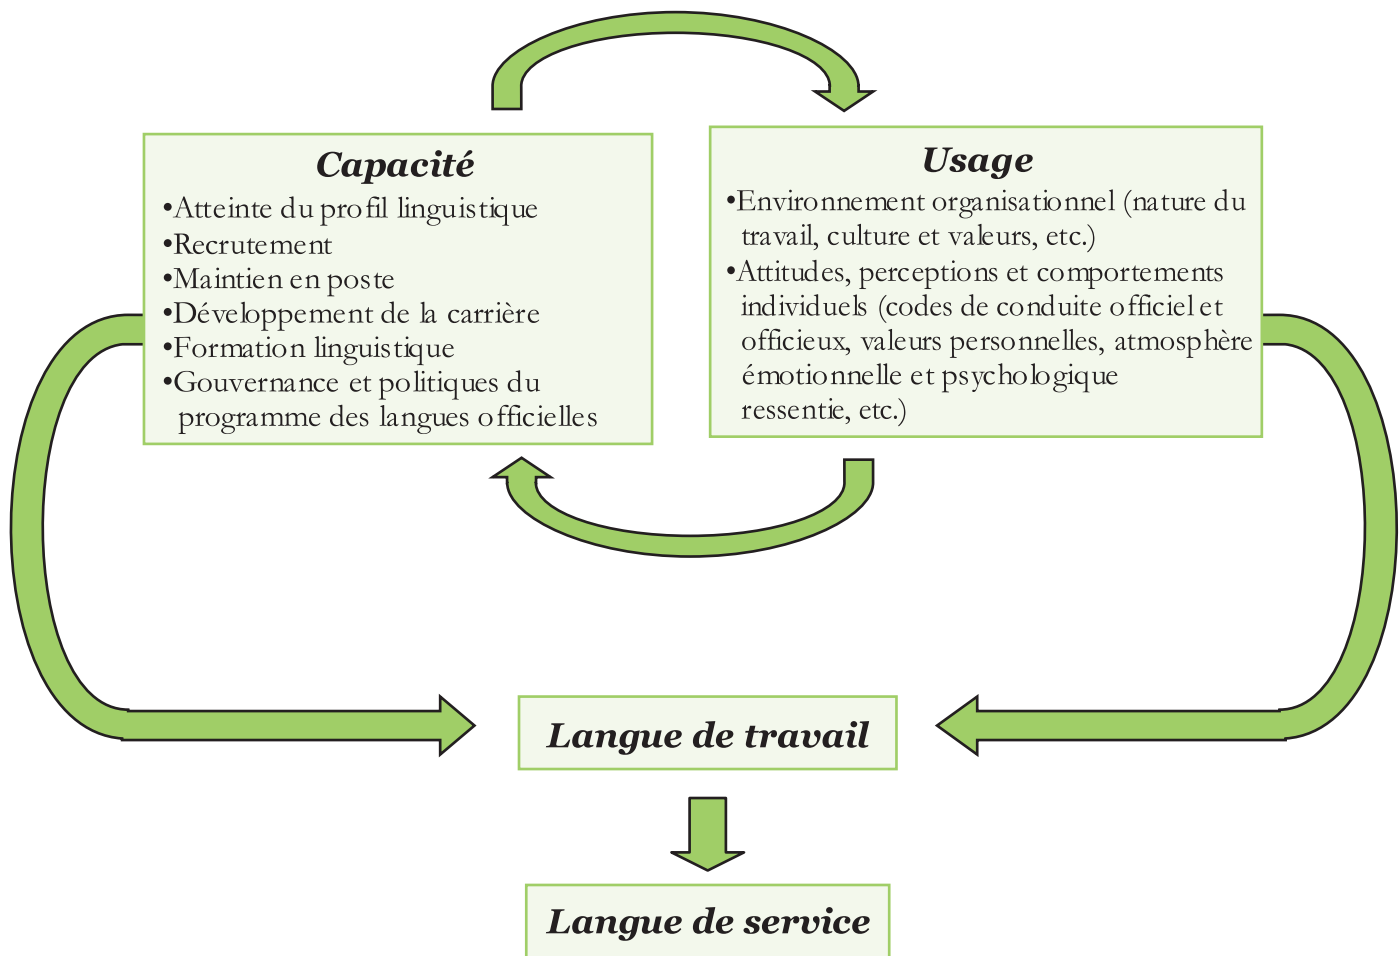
Capacité

•Atteinte du profil linguistique
•Recrutement
•Maintien en poste
•Développement de la carrière
•Formation linguistique
•Gouvernance et politiques du programme des langues officielles

Usage

•Environnement organisationnel (nature du travail, culture et valeurs, etc.)
•Attitudes, perceptions et comportements individuels (codes de conduite officiel et officieux, valeurs personnelles, atmosphère émotionnelle et psychologique ressentie, etc.)

Langue de travail

Langue de service